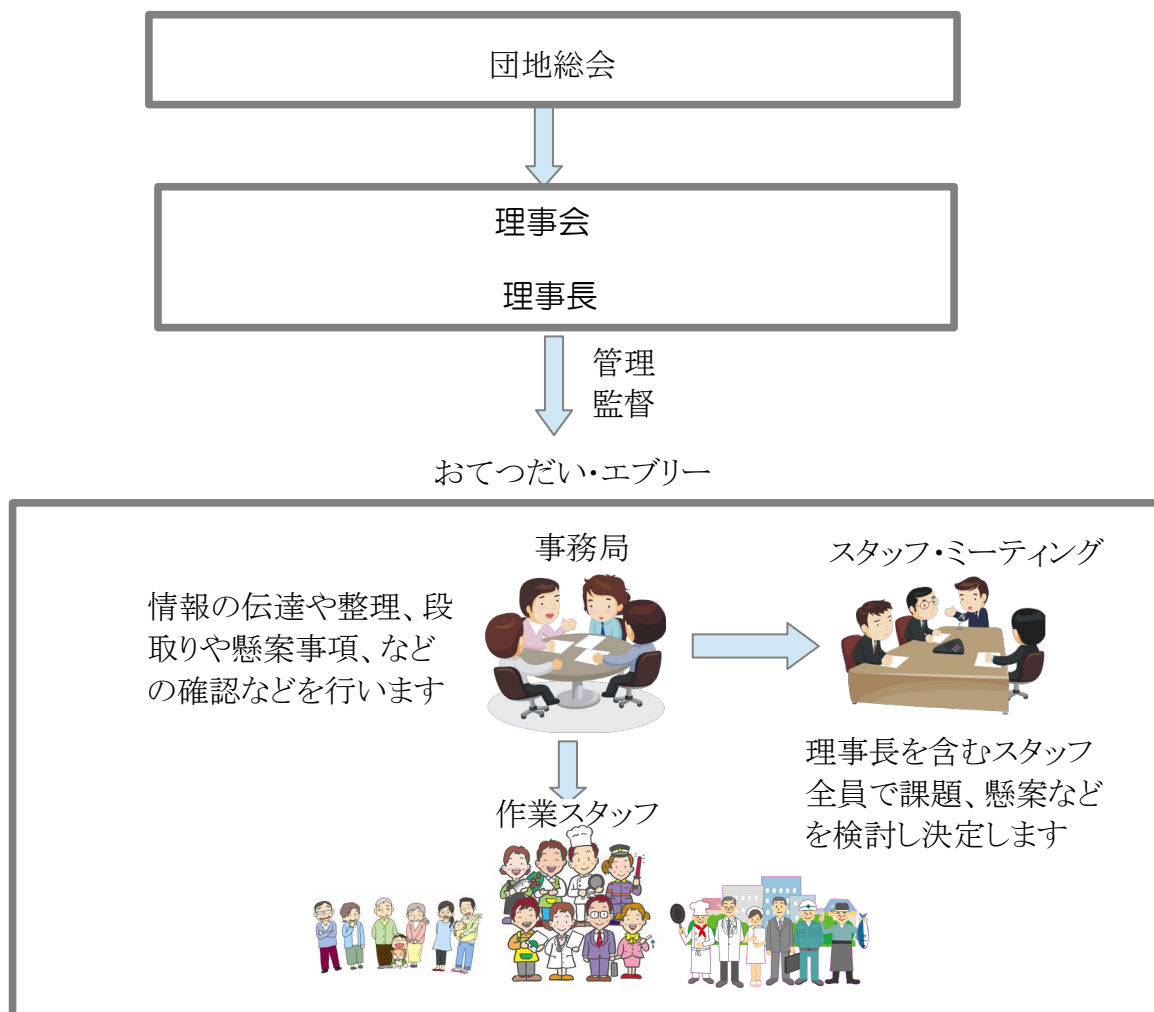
団地総会

理事会

理事長

管理
監督

おてつだい・エブリー

事務局

情報の伝達や整理、段取りや懸案事項、などの確認などを行います

スタッフ・ミーティング

理事長を含むスタッフ全員で課題、懸案などを検討し決定します

作業スタッフ